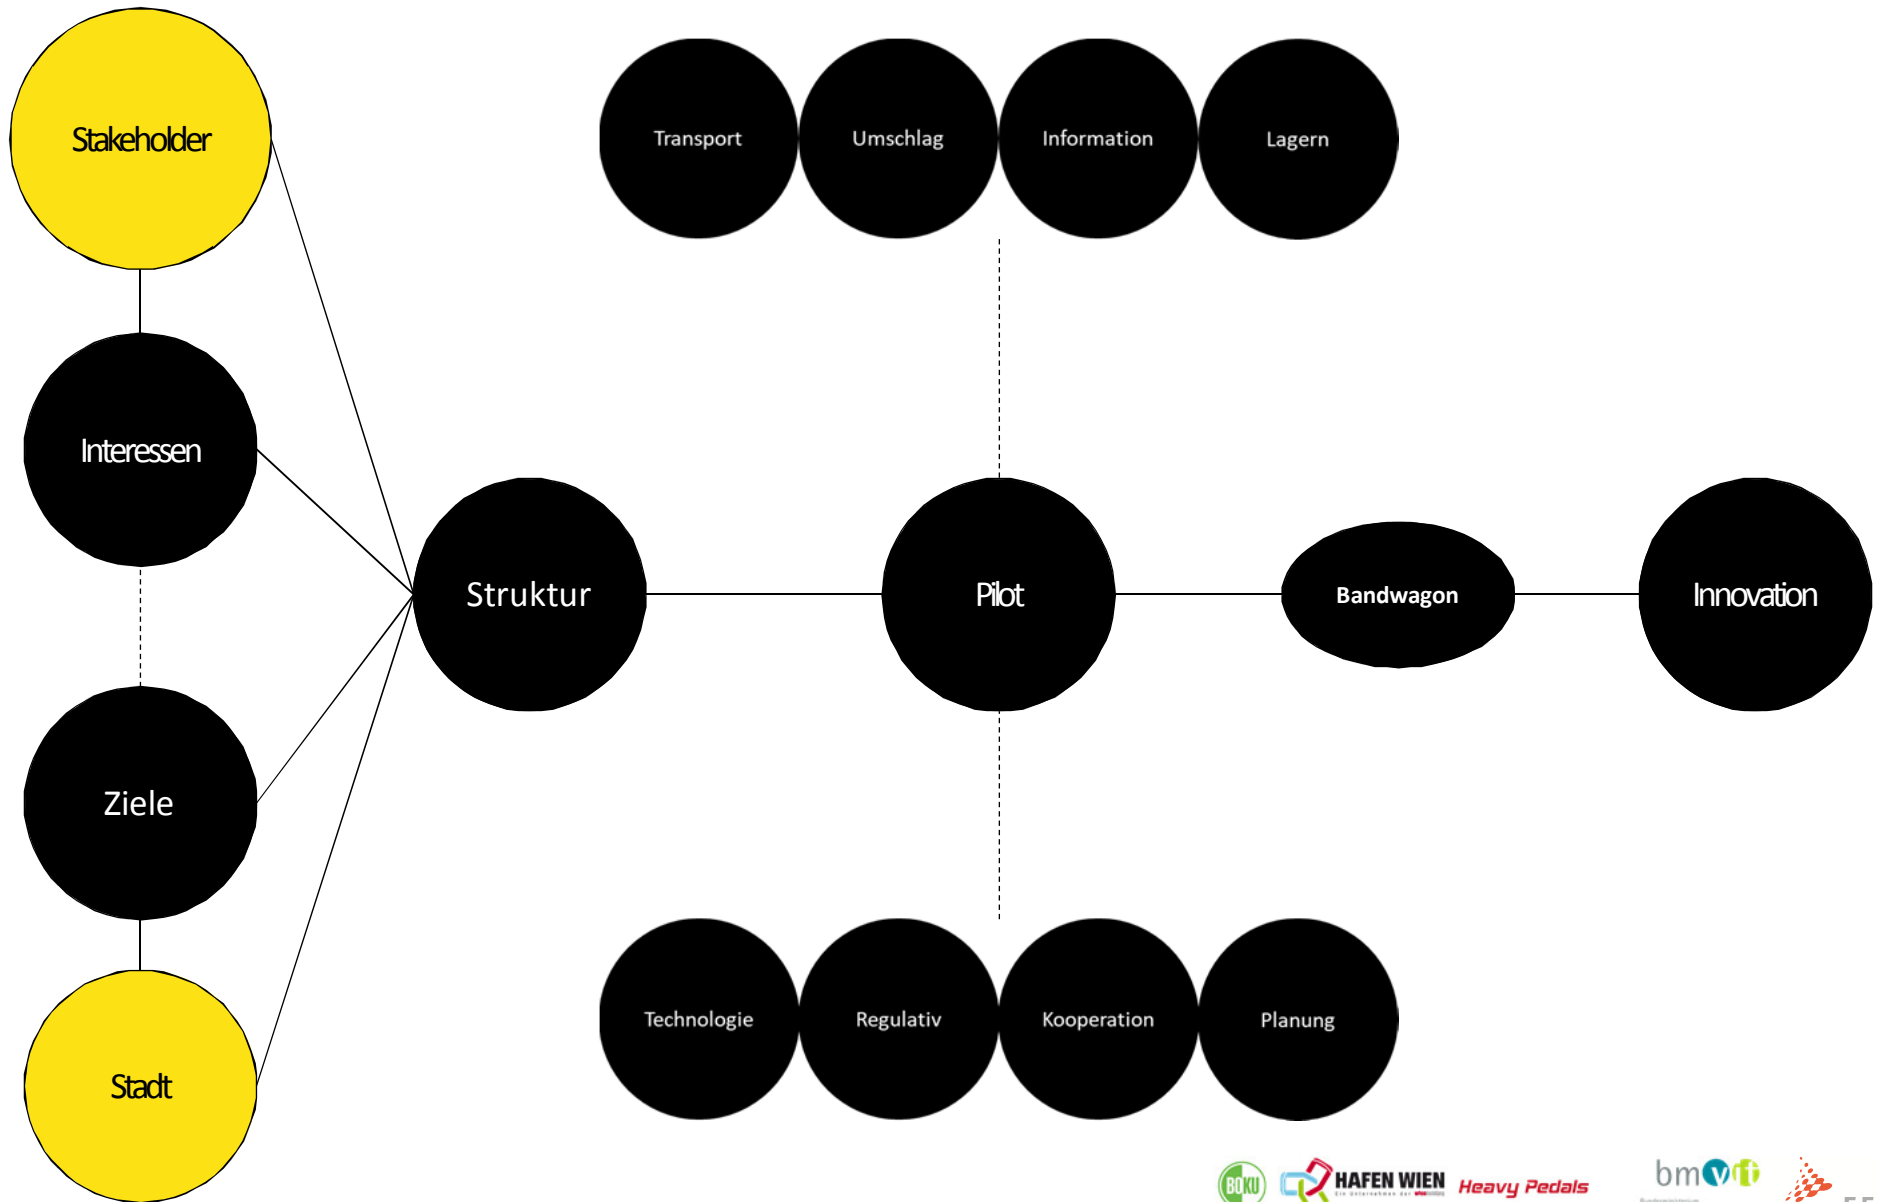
Stakeholder

Transport

Umschlag

Information

Lagern

Interessen

Struktur

Pilot

Bandwagon

Innovation

Ziele

Stadt

Technologie

Regulativ

Kooperation

Planung

BOKU HAFEN WIEN Heavy Pedals bmvit